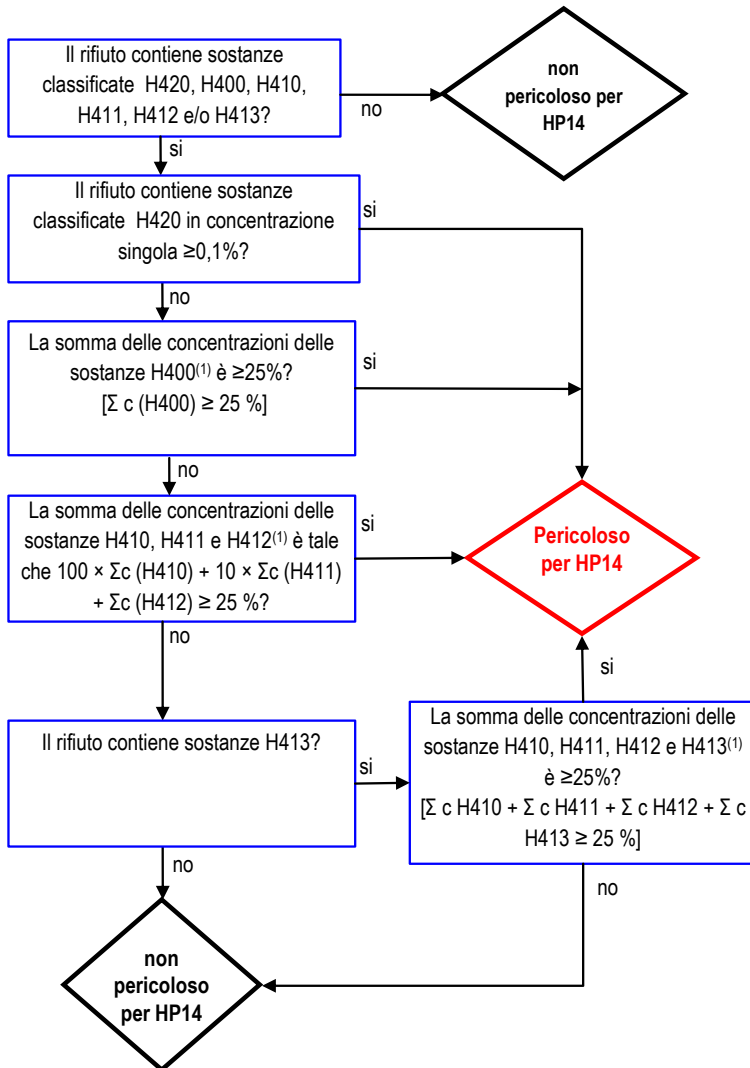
Il rifiuto contiene sostanze classificate H420, H400, H410, H411, H412 e/o H413?

no

non pericoloso per HP14

si

Il rifiuto contiene sostanze classificate H420 in concentrazione singola ≥0,1%?

si

no

La somma delle concentrazioni delle sostanze H400$^{(1)}$ è ≥25%? [Σ c (H400) ≥ 25 %]

si

no

La somma delle concentrazioni delle sostanze H410, H411 e H412$^{(1)}$ è tale che 100 × Σc (H410) + 10 × Σc (H411) + Σc (H412) ≥ 25 %?

si

Pericoloso per HP14

no

si

Il rifiuto contiene sostanze H413?

si

La somma delle concentrazioni delle sostanze H410, H411, H412 e H413$^{(1)}$ è ≥25%? [Σ c H410 + Σ c H411 + Σ c H412 + Σ c H413 ≥ 25 %]

no

no

non pericoloso per HP14